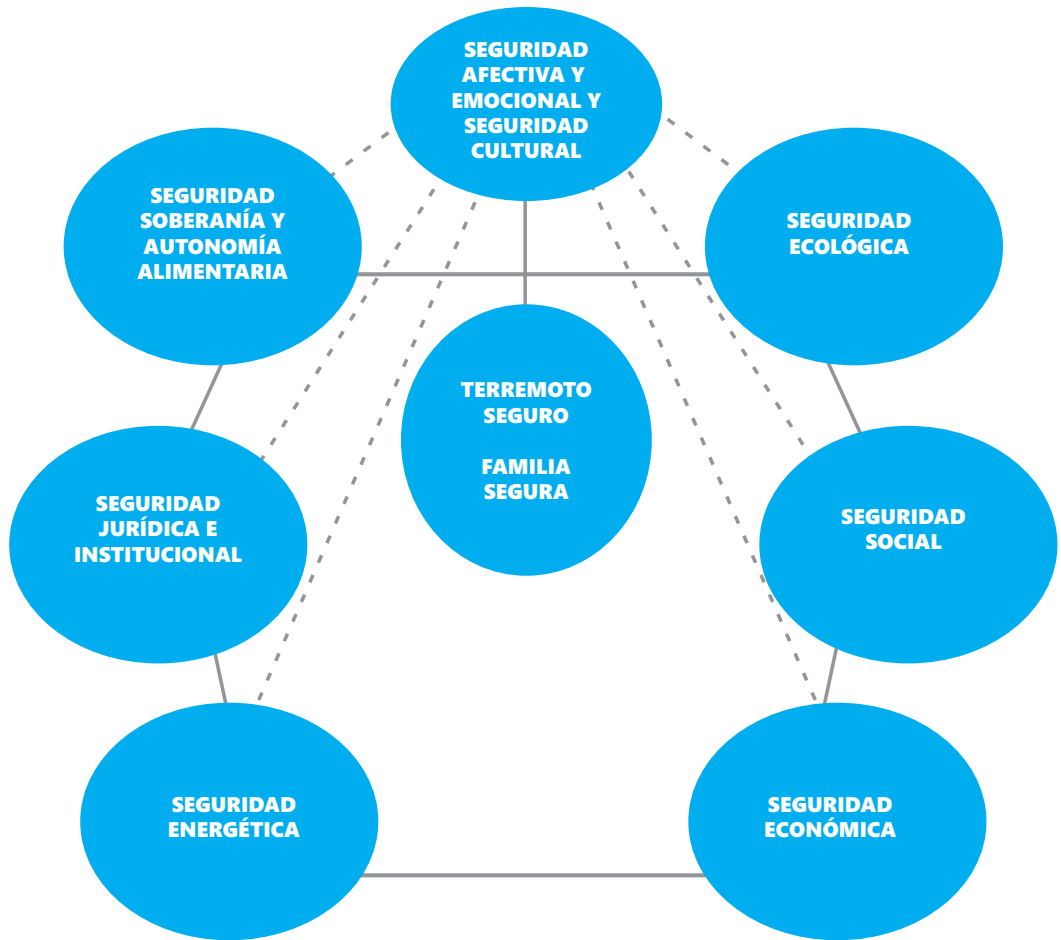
SEGURIDAD AFECTIVA Y EMOCIONAL Y SEGURIDAD CULTURAL

SEGURIDAD SOBERANÍA Y AUTONOMÍA ALIMENTARIA

SEGURIDAD ECOLÓGICA

TERREMOTO SEGURO

FAMILIA SEGURA

SEGURIDAD JURÍDICA E INSTITUCIONAL

SEGURIDAD SOCIAL

SEGURIDAD ENERGÉTICA

SEGURIDAD ECONÓMICA